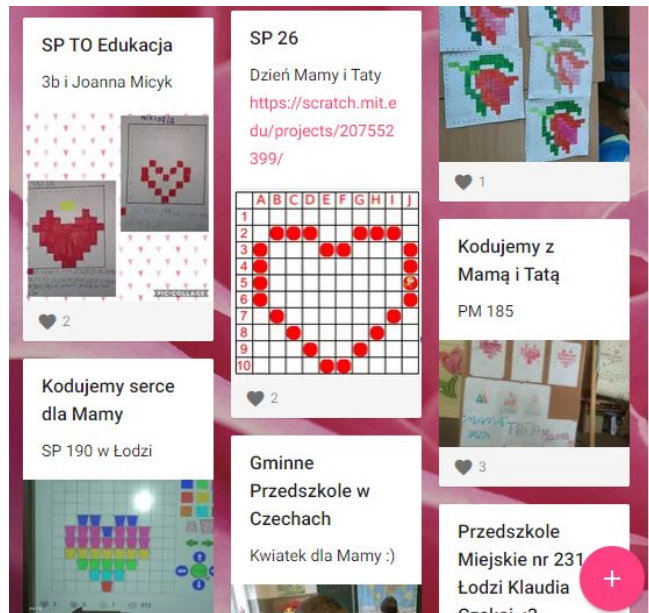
SP TO Edukacja

3b i Joanna Micyk

PIC COLLAGE

2

Kodujemy serce dla Mamy

SP 190 w Łodzi

SP 26

Dzień Mamy i Taty

https://scratch.mit.edu/projects/207552399/

| | A | B | C | D | E | F | G | H | I | J |
|---|---|---|---|---|---|---|---|---|---|---|
| 1 | | | | | | | | | | |
| 2 | | | | | | | | | | |
| 3 | | | | | | | | | | |
| 4 | | | | | | | | | | |
| 5 | | | | | | | | | | |
| 6 | | | | | | | | | | |
| 7 | | | | | | | | | | |
| 8 | | | | | | | | | | |
| 9 | | | | | | | | | | |
| 10 | | | | | | | | | | |

2

Gminne Przedszkole w Czechach

Kwiatek dla Mamy :)

1

Kodujemy z Mamą i Tatą

PM 185

3

Przedszkole Miejskie nr 231 Łodzi Klaudia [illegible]

+